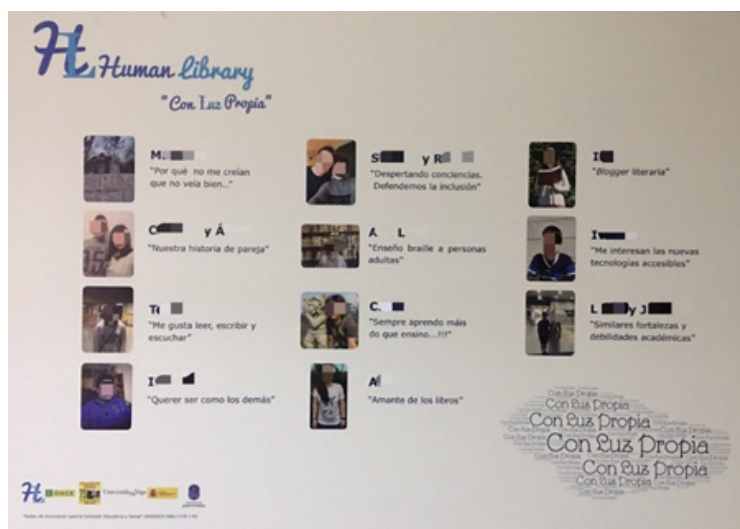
HL Human Library

"Con Luz Propia"

M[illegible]
"Por què no me creían que no veía bien..."

S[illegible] y R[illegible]
"Despertando conciencias. Defendemos la inclusión"

I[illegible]
"Blogger literaria"

C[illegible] y Á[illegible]
"Nuestra historia de pareja"

A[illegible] L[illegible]
"Enseño braille a personas adultas"

I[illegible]
"Me interesan las nuevas tecnologías accesibles"

T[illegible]
"Me gusta leer, escribir y escuchar"

C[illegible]
"Sempre aprendo máis do que ensino...!!!"

L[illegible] y J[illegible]
"Similares fortalezas y debilidades académicas"

I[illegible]
"Querer ser como los demás"

A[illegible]
"Amante de los libros"

Con Luz Propia
Con Luz Propia
Con Luz Propia
Con Luz Propia
Con Luz Propia
Con Luz Propia

HL ONCE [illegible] Universidad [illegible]

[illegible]